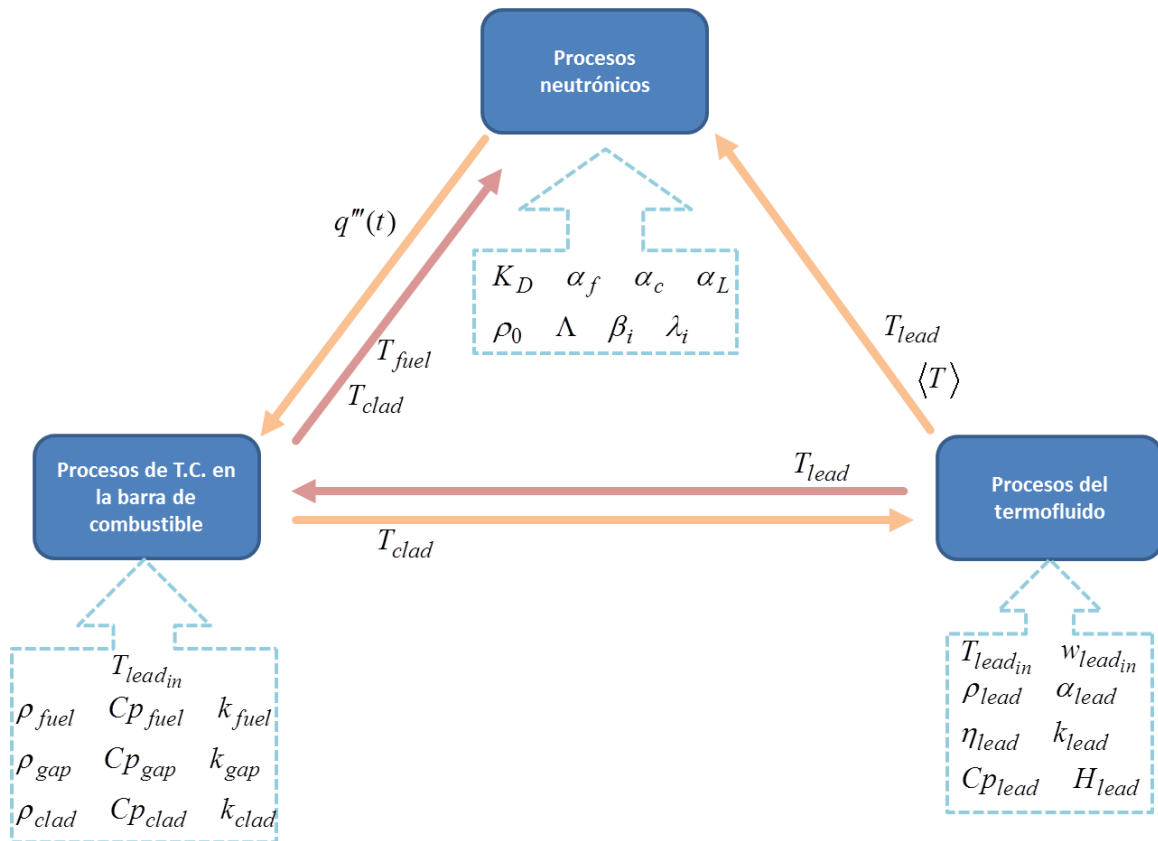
Procesos neutrónicos

$q'''(t)$

$K_D$ $\alpha_f$ $\alpha_c$ $\alpha_L$
$\rho_0$ $\Lambda$ $\beta_i$ $\lambda_i$

$T_{fuel}$
$T_{clad}$

$T_{lead}$
$\langle T \rangle$

Procesos de T.C. en la barra de combustible

$T_{lead}$

Procesos del termofluido

$T_{clad}$

$T_{lead_{in}}$
$\rho_{fuel}$ $Cp_{fuel}$ $k_{fuel}$
$\rho_{gap}$ $Cp_{gap}$ $k_{gap}$
$\rho_{clad}$ $Cp_{clad}$ $k_{clad}$

$T_{lead_{in}}$ $w_{lead_{in}}$
$\rho_{lead}$ $\alpha_{lead}$
$\eta_{lead}$ $k_{lead}$
$Cp_{lead}$ $H_{lead}$